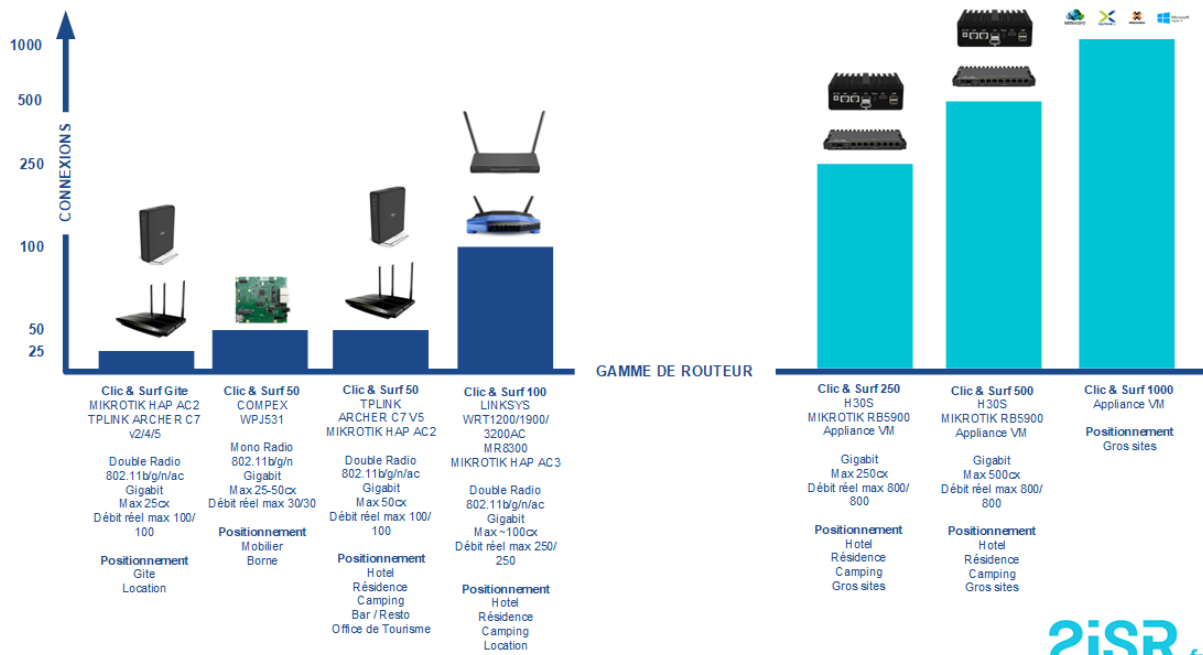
1000
500
250
100
50
25
CONNEXIONS

GAMME DE ROUTEUR

Clic & Surf Gite
MIKROTIK HAP AC2
TPLINK ARCHER C7 v2/4/5

Double Radio
802.11b/g/n/ac
Gigabit
Max 25cx
Débit réel max 100/100

Positionnement
Gite
Location

Clic & Surf 50
COMPEX
WPJ531

Mono Radio
802.11b/g/n
Gigabit
Max 25-50cx
Débit réel max 30/30

Positionnement
Mobilier
Borne

Clic & Surf 50
TPLINK
ARCHER C7 V5
MIKROTIK HAP AC2

Double Radio
802.11b/g/n/ac
Gigabit
Max 50cx
Débit réel max 100/100

Positionnement
Hotel
Résidence
Camping
Bar / Resto
Office de Tourisme

Clic & Surf 100
LINKSYS
WRT1200/1900/3200AC
MR8300
MIKROTIK HAP AC3

Double Radio
802.11b/g/n/ac
Gigabit
Max ~100cx
Débit réel max 250/250

Positionnement
Hotel
Résidence
Camping
Location

Clic & Surf 250
H30S
MIKROTIK RB5900
Appliance VM

Gigabit
Max 250cx
Débit réel max 800/800

Positionnement
Hotel
Résidence
Camping
Gros sites

Clic & Surf 500
H30S
MIKROTIK RB5900
Appliance VM

Gigabit
Max 500cx
Débit réel max 800/800

Positionnement
Hotel
Résidence
Camping
Gros sites

Clic & Surf 1000
Appliance VM

Positionnement
Gros sites

2iSR.f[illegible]